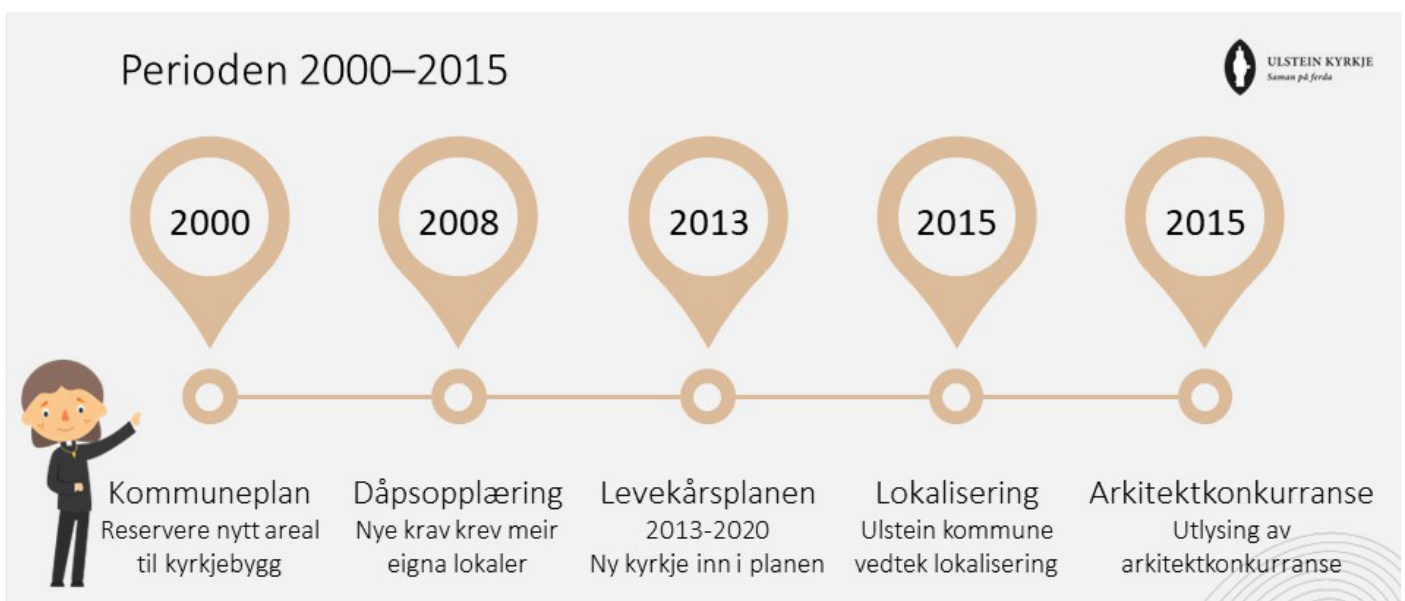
Perioden 2000–2015

ULSTEIN KYRKJE
Saman på ferda

2000

2008

2013

2015

2015

Kommuneplan
Reservere nytt areal til kyrkjebygg

Dåpsopplæring
Nye krav krev meir eigna lokaler

Levekårsplanen
2013-2020
Ny kyrkje inn i planen

Lokalisering
Ulstein kommune vedtek lokalisering

Arkitektkonkurranse
Utlysing av arkitektkonkurranse